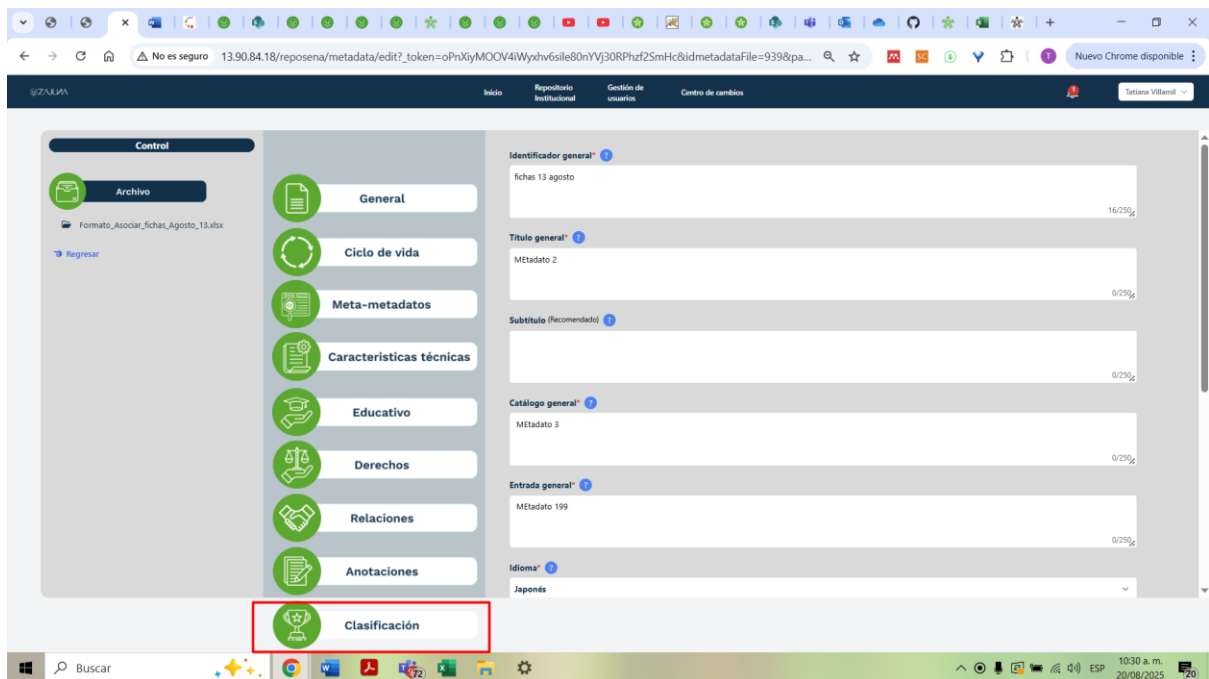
No es seguro 13.90.84.18/reposena/metadata/edit?_token=oPnXiyMOOV4iWyxhv6sile80nYVj30RPhzf2SmHc&idmetadataFile=939&pa...

Nuevo Chrome disponible

ZAJUNA

Inicio
Repositorio Institucional
Gestión de usuarios
Centro de cambios

Tatiana Villamil

Control

Archivo

Formato_Asociar_fichas_Agosto_13.xlsx

Regresar

General
Ciclo de vida
Meta-metadatos
Caracteristicas técnicas
Educativo
Derechos
Relaciones
Anotaciones
Clasificación

Identificador general* ?
fichas 13 agosto
16/250

Título general* ?
MEtadato 2
0/250

Subtítulo (Recomendado) ?
0/250

Catálogo general* ?
MEtadato 3
0/250

Entrada general* ?
MEtadato 199
0/250

Idioma* ?
Japonés

Buscar

72

ESP
10:30 a. m.
20/08/2025
20